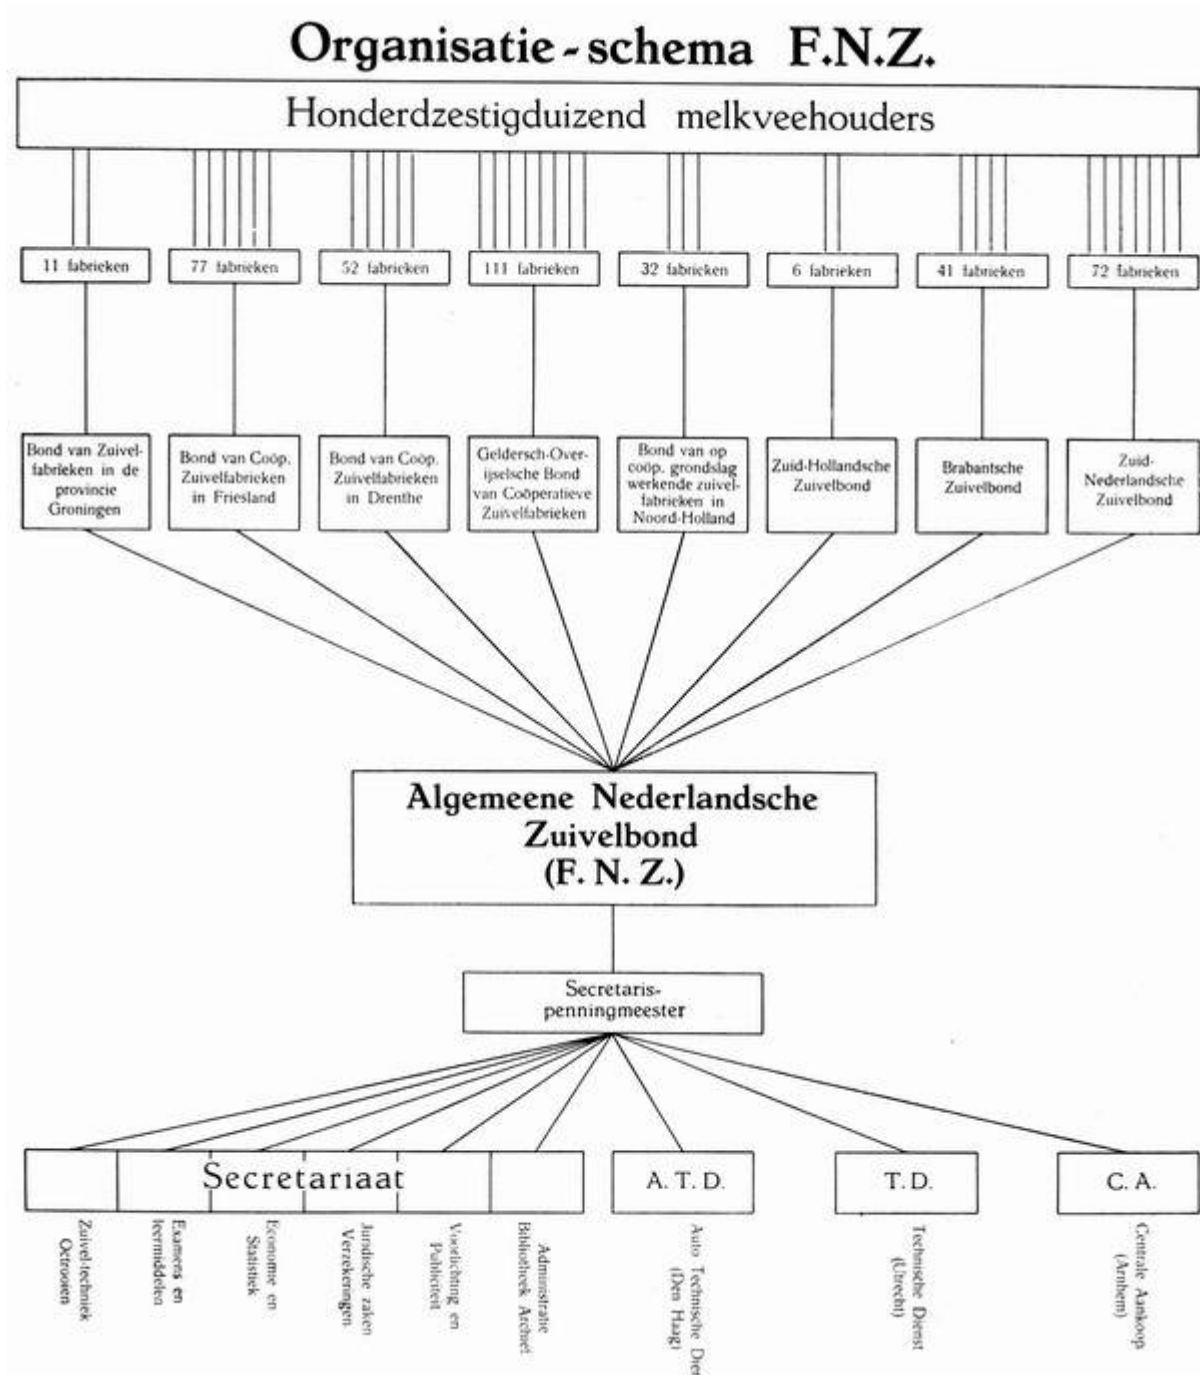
Organisatie - schema F.N.Z.

Honderdzestigduizend melkveehouders

11 fabrieken

77 fabrieken

52 fabrieken

111 fabrieken

32 fabrieken

6 fabrieken

41 fabrieken

72 fabrieken

Bond van Zuivelfabrieken in de provincie Groningen

Bond van Coöp. Zuivelfabrieken in Friesland

Bond van Coöp. Zuivelfabrieken in Drenthe

Geldersch-Overijselsche Bond van Coöperatieve Zuivelfabrieken

Bond van op coöp. grondslag werkende zuivelfabrieken in Noord-Holland

Zuid-Hollandsche Zuivelbond

Brabantsche Zuivelbond

Zuid-Nederlandsche Zuivelbond

Algemeene Nederlandsche Zuivelbond (F. N. Z.)

Secretaris-penningmeester

Secretariaat

A. T. D.

T. D.

C. A.

Zuivel-techniek Octrooien

Examens en leermiddelen

Economie en Statistiek

Juridische zaken Verzekeringen

Voorlichting en Publiciteit

Administratie Bibliotheek Archief

Auto Technische Dienst (Den Haag)

Technische Dienst (Utrecht)

Centrale Aankoop (Arnhem)